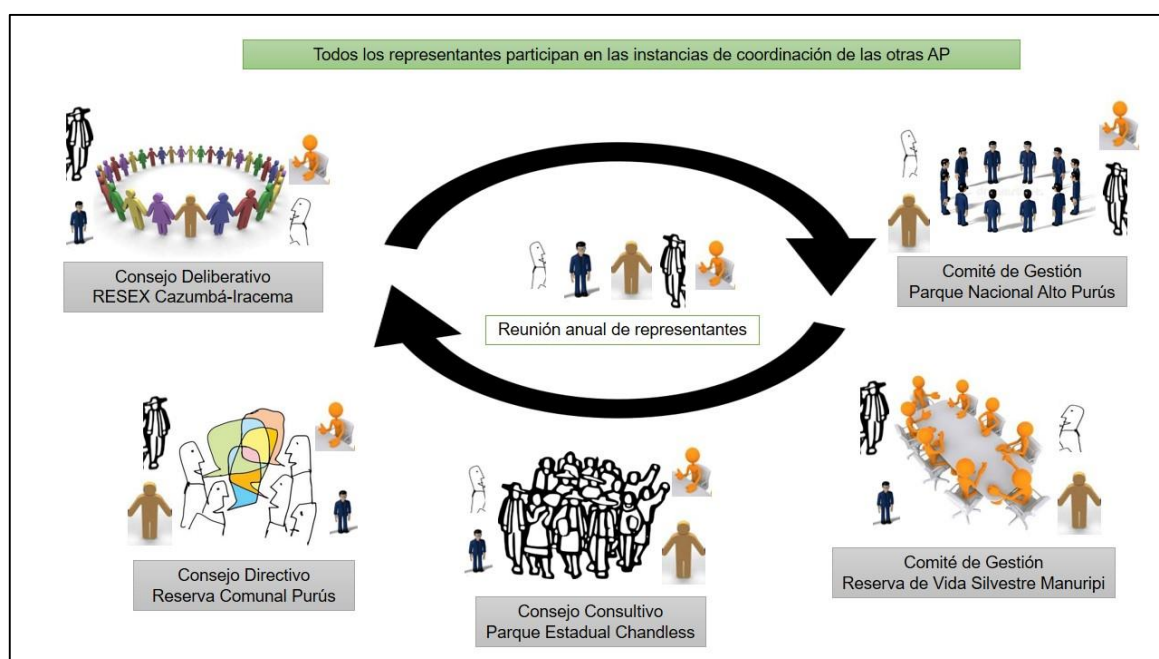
Todos los representantes participan en las instancias de coordinación de las otras AP

Consejo Deliberativo
RESEX Cazumbá-Iracema

Comité de Gestión
Parque Nacional Alto Purús

Reunión anual de representantes

Consejo Directivo
Reserva Comunal Purús

Consejo Consultivo
Parque Estadual Chandless

Comité de Gestión
Reserva de Vida Silvestre Manuripi